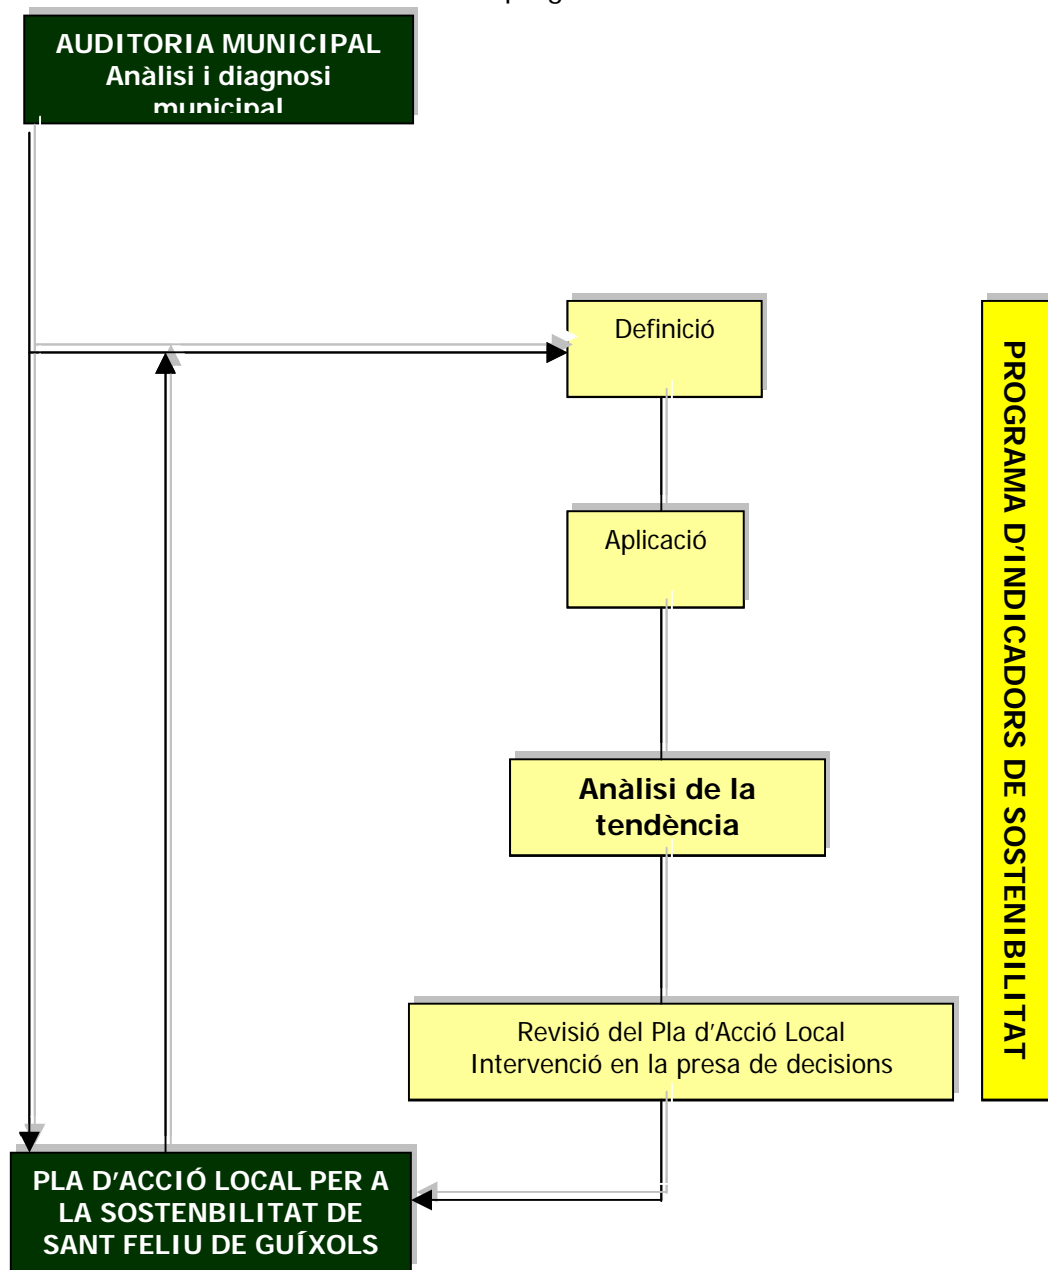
AUDITORIA MUNICIPAL
Anàlisi i diagnosi municipal

Definició

Aplicació

Anàlisi de la tendència

Revisió del Pla d'Acció Local
Intervenció en la presa de decisions

PROGRAMA D'INDICADORS DE SOSTENIBILITAT

PLA D'ACCIÓ LOCAL PER A LA SOSTENBILITAT DE SANT FELIU DE GUÍXOLS